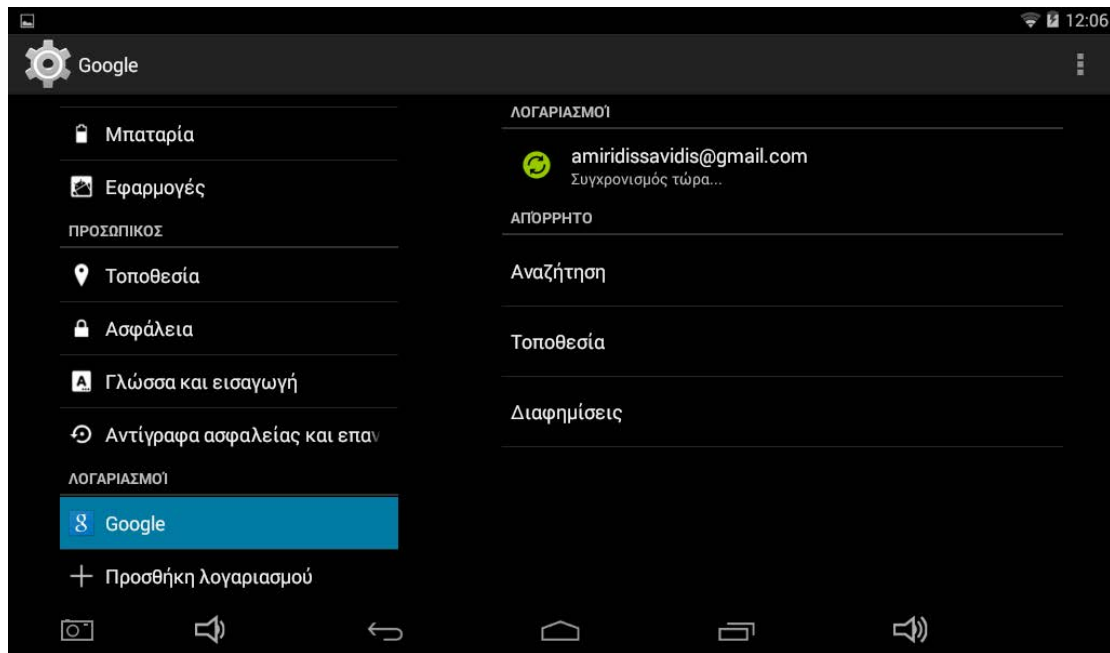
12:06

Google

Μπαταρία

Εφαρμογές

ΠΡΟΣΩΠΙΚΟΣ

Τοποθεσία

Ασφάλεια

Γλώσσα και εισαγωγή

Αντίγραφα ασφαλείας και επαν

ΛΟΓΑΡΙΑΣΜΟΪ

Google

Προσθήκη λογαριασμού

ΛΟΓΑΡΙΑΣΜΟΪ

amiridissavidis@gmail.com
Συγχρονισμός τώρα...

ΑΠΟΡΡΗΤΟ

Αναζήτηση

Τοποθεσία

Διαφημίσεις